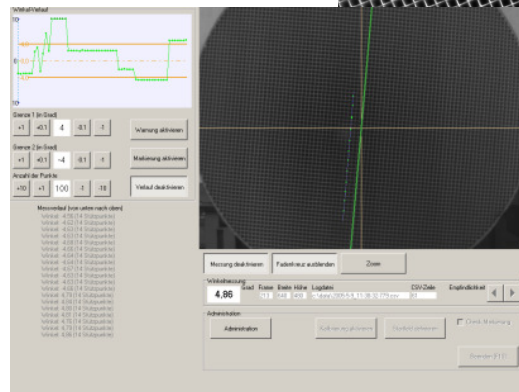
Winkelverlauf

Grenze 1 (in Grad)
+1 +0,1 4 -0,1 -1
Warnung aktivieren

Grenze 2 (in Grad)
+1 +0,1 -4 -0,1 -1
Markierung aktivieren

Anzahl der Punkte
+10 +1 100 -1 -10
Verlauf deaktivieren

Messverlauf (von unten nach oben)
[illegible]

Messung deaktivieren
Fadenkreuz ausblenden
Zoom

Winkelmessung
4,86
Grad Frame Breite Höhe Logdatei CSV-Zeile Empfindlichkeit
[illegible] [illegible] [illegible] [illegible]

Administration
Administration
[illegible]
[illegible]
Direkt-Markierung
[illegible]